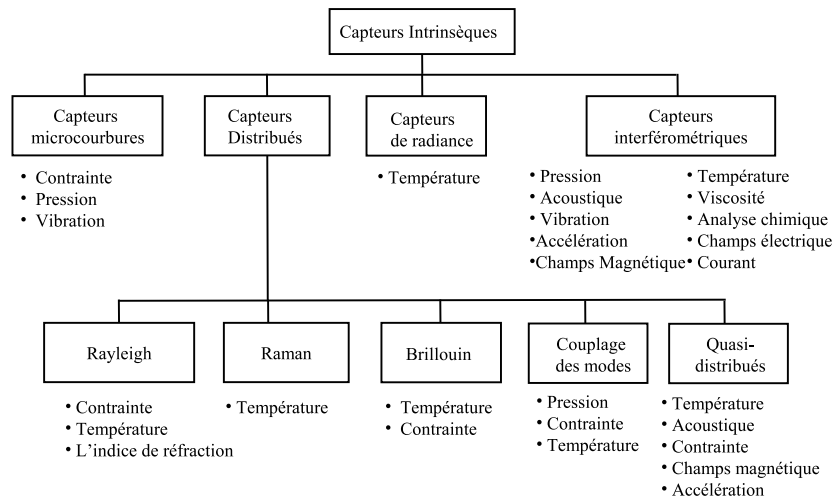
Capteurs Intrinsèques

Capteurs microcourbures
• Contrainte
• Pression
• Vibration

Capteurs Distribués

Capteurs de radiance
• Température

Capteurs interférométriques
• Pression
• Acoustique
• Vibration
• Accélération
• Champs Magnétique
• Température
• Viscosité
• Analyse chimique
• Champs électrique
• Courant

Rayleigh
• Contrainte
• Température
• L'indice de réfraction

Raman
• Température

Brillouin
• Température
• Contrainte

Couplage des modes
• Pression
• Contrainte
• Température

Quasi-distribués
• Température
• Acoustique
• Contrainte
• Champs magnétique
• Accélération